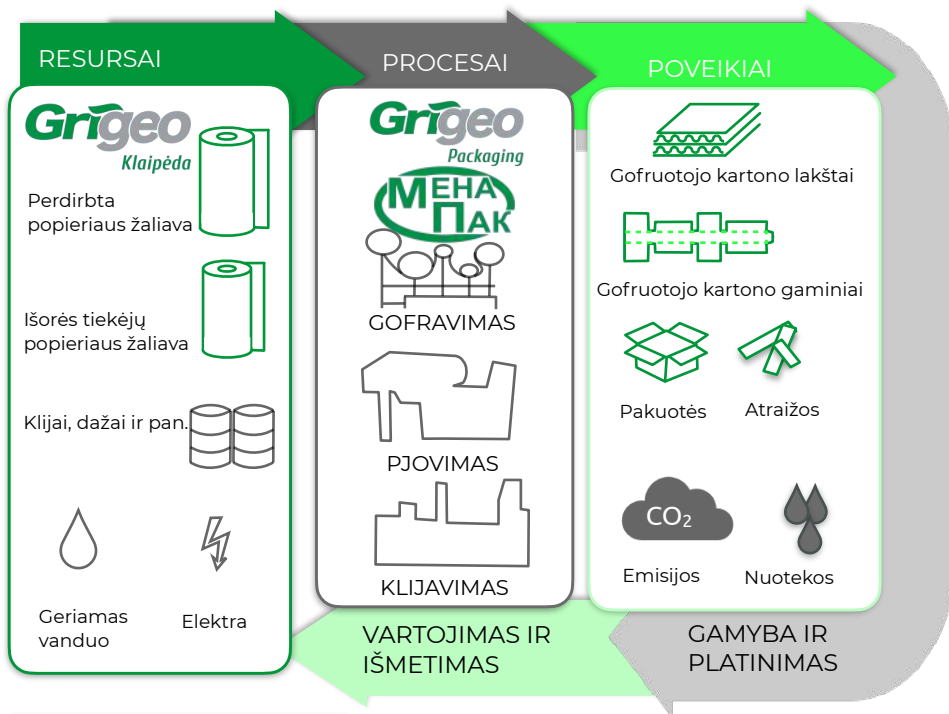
RESURSAI

Grigeo
Klaipėda

Perdirbta popieriaus žaliava

Išorės tiekėjų popieriaus žaliava

Klijai, dažai ir pan.

Geriamas vanduo

Elektra

PROCESAI

Grigeo
Packaging

MEHA ΠAK

GOFRAVIMAS

PJOVIMAS

KLIJAVIMAS

POVEIKIAI

Gofruotojo kartono lakštai

Gofruotojo kartono gaminiai

Pakuotės

Atraižos

$CO_2$

Emisijos

Nuotekos

VARTOJIMAS IR IŠMETIMAS

GAMYBA IR PLATINIMAS